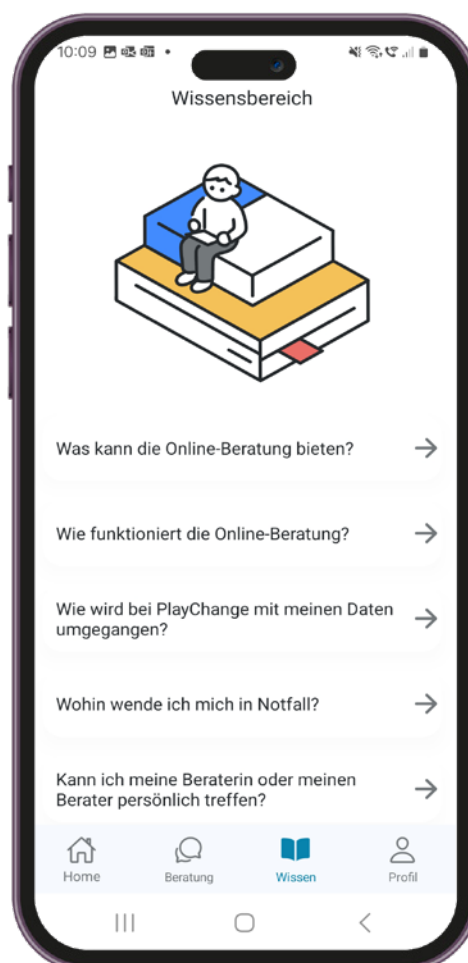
10:09

Wissensbereich

Was kann die Online-Beratung bieten? →

Wie funktioniert die Online-Beratung? →

Wie wird bei PlayChange mit meinen Daten umgegangen? →

Wohin wende ich mich in Notfall? →

Kann ich meine Beraterin oder meinen Berater persönlich treffen? →

Home
Beratung
Wissen
Profil